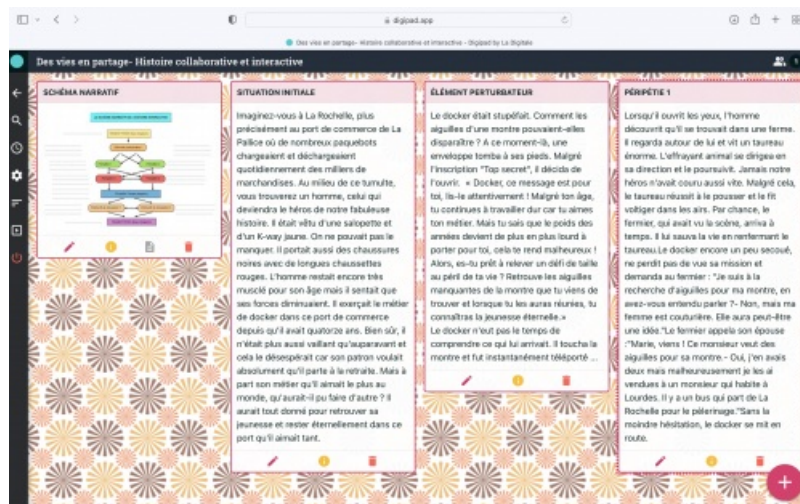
digipad.app

Des vies en partage- Histoire collaborative et interactive - Digipad by La Digitale

Des vies en partage- Histoire collaborative et interactive

SCHÉMA NARRATIF

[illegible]

SITUATION INITIALE

Imaginez-vous à La Rochelle, plus précisément au port de commerce de La Pallice où de nombreux paquebots chargeaient et déchargeaient quotidiennement des milliers de marchandises. Au milieu de ce tumulte, vous trouverez un homme, celui qui deviendra le héros de notre fabuleuse histoire. Il était vêtu d'une salopette et d'un K-way jaune. On ne pouvait pas le manquer. Il portait aussi des chaussures noires avec de longues chaussettes rouges. L'homme restait encore très musclé pour son âge mais il sentait que ses forces diminuaient. Il exerçait le métier de docker dans ce port de commerce depuis qu'il avait quatorze ans. Bien sûr, il n'était plus aussi vaillant qu'auparavant et cela le désespérait car son patron voulait absolument qu'il parte à la retraite. Mais à part son métier qu'il aimait le plus au monde, qu'aurait-il pu faire d'autre ? Il aurait tout donné pour retrouver sa jeunesse et rester éternellement dans ce port qu'il aimait tant.

ÉLÉMENT PERTURBATEUR

Le docker était stupéfait. Comment les aiguilles d'une montre pouvaient-elles disparaître ? A ce moment-là, une enveloppe tomba à ses pieds. Malgré l'inscription "Top secret", il décida de l'ouvrir. « Docker, ce message est pour toi, lis-le attentivement ! Malgré ton âge, tu continues à travailler dur car tu aimes ton métier. Mais tu sais que le poids des années devient de plus en plus lourd à porter pour toi, cela te rend malheureux ! Alors, es-tu prêt à relever un défi de taille au péril de ta vie ? Retrouve les aiguilles manquantes de la montre que tu viens de trouver et lorsque tu les auras réunies, tu connaîtras la jeunesse éternelle.»
Le docker n'eut pas le temps de comprendre ce qui lui arrivait. Il toucha la montre et fut instantanément téléporté ...

PÉRIPÉTIE 1

Lorsqu'il ouvrit les yeux, l'homme découvrit qu'il se trouvait dans une ferme. Il regarda autour de lui et vit un taureau énorme. L'effrayant animal se dirigea en sa direction et le poursuivit. Jamais notre héros n'avait couru aussi vite. Malgré cela, le taureau réussit à le pousser et le fit voltiger dans les airs. Par chance, le fermier, qui avait vu la scène, arriva à temps. Il lui sauva la vie en renfermant le taureau.Le docker encore un peu secoué, ne perdit pas de vue sa mission et demanda au fermier : "Je suis à la recherche d'aiguilles pour ma montre, en avez-vous entendu parler ?- Non, mais ma femme est couturière. Elle aura peut-être une idée."Le fermier appela son épouse :"Marie, viens ! Ce monsieur veut des aiguilles pour sa montre.- Oui, j'en avais deux mais malheureusement je les ai vendues à un monsieur qui habite à Lourdes. Il y a un bus qui part de La Rochelle pour le pèlerinage."Sans la moindre hésitation, le docker se mit en route.